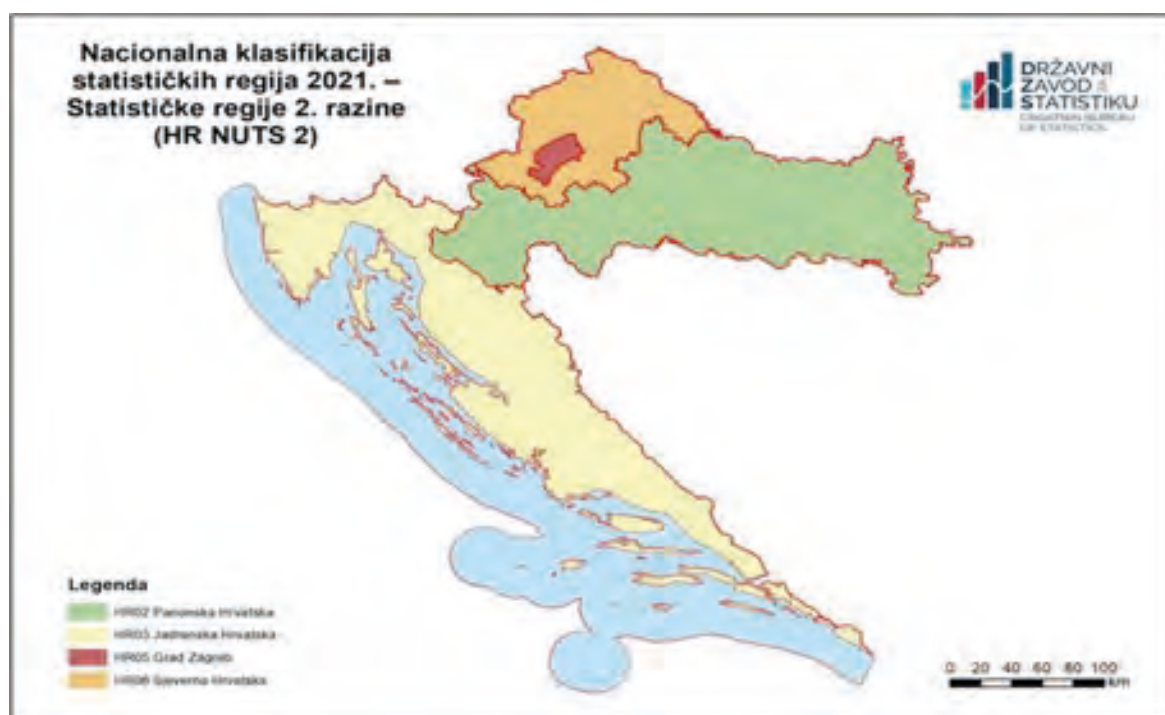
Nacionalna klasifikacija statističkih regija 2021. – Statističke regije 2. razine (HR NUTS 2)

DRŽAVNI ZAVOD ZA STATISTIKU
CROATIAN BUREAU OF STATISTICS

Legenda
HR02 Panonska Hrvatska
HR03 Jadranska Hrvatska
HR05 Grad Zagreb
HR06 Sjeverna Hrvatska

0 20 40 60 80 100 km